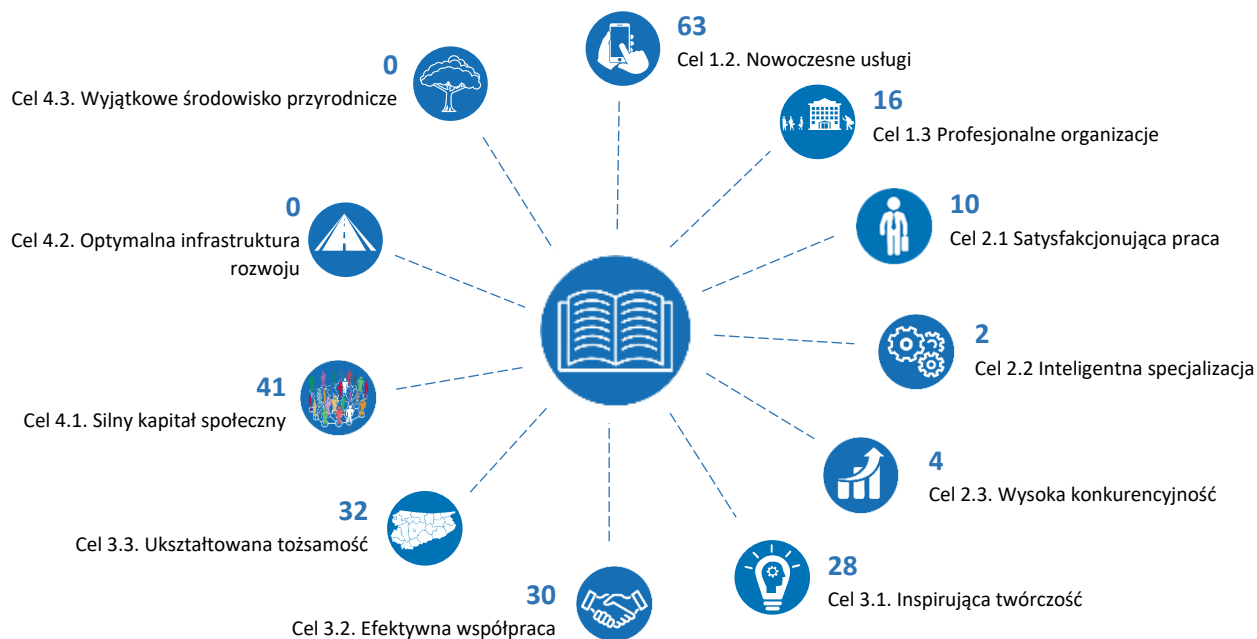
63
Cel 1.2. Nowoczesne usługi

16
Cel 1.3 Profesjonalne organizacje

10
Cel 2.1 Satysfakcjonująca praca

2
Cel 2.2 Inteligentna specjalizacja

4
Cel 2.3. Wysoka konkurencyjność

28
Cel 3.1. Inspirująca twórczość

30
Cel 3.2. Efektywna współpraca

32
Cel 3.3. Ukształtowana tożsamość

41
Cel 4.1. Silny kapitał społeczny

0
Cel 4.2. Optymalna infrastruktura rozwoju

0
Cel 4.3. Wyjątkowe środowisko przyrodnicze